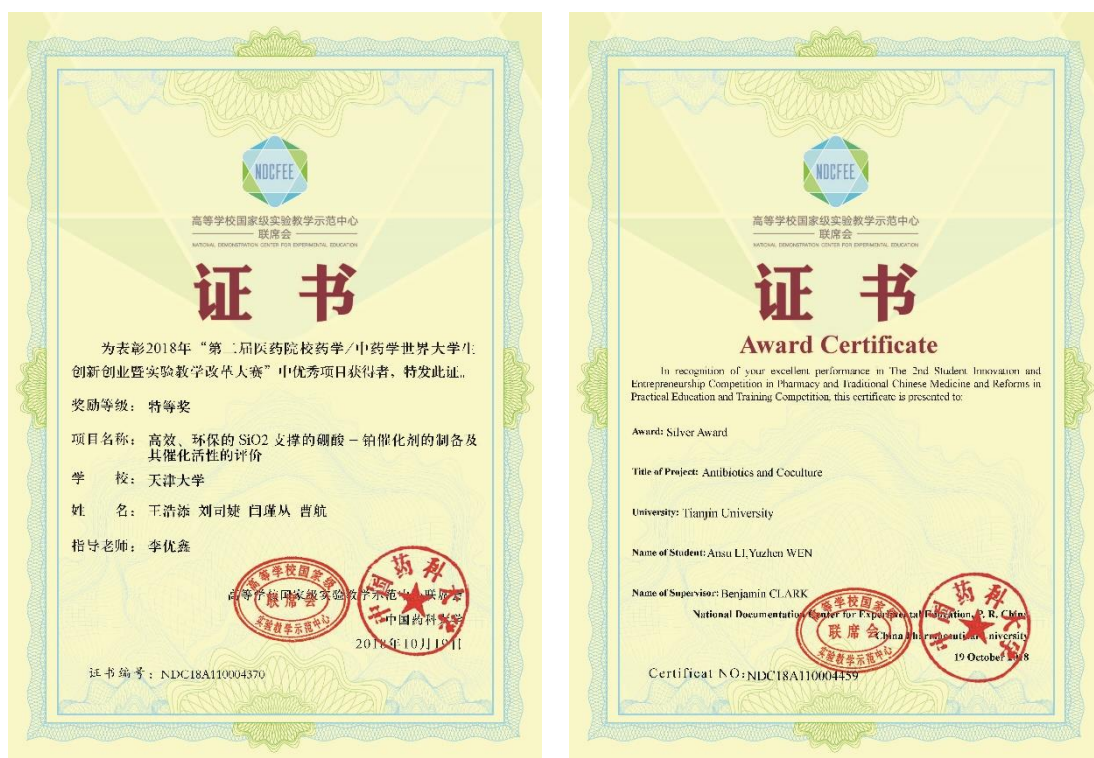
NDCFEE
高等学校国家级实验教学示范中心
联席会
NATIONAL DEMONSTRATION CENTER FOR EXPERIMENTAL EDUCATION

证 书

为表彰2018年"第二届医药院校药学/中药学世界大学生创新创业暨实验教学改革大赛"中优秀项目获得者，特发此证。

奖励等级：特等奖

项目名称：高效、环保的 SiO2 支撑的硼酸－铂催化剂的制备及其催化活性的评价

学　　校：天津大学

姓　　名：王浩添 刘司婕 闫瑾从 曹航

指导老师：李优鑫

高等学校国家级实验教学示范中心联席会
中国药科大学
2018年10月19日

高等学校国家级 联席会 实验教学示范中心
中国药科大学

证书编号：NDC18A110004370

NDCFEE
高等学校国家级实验教学示范中心
联席会
NATIONAL DEMONSTRATION CENTER FOR EXPERIMENTAL EDUCATION

证 书

Award Certificate

In recognition of your excellent performance in The 2nd Student Innovation and Entrepreneurship Competition in Pharmacy and Traditional Chinese Medicine and Reforms in Practical Education and Training Competition, this certificate is presented to:

Award: Silver Award

Title of Project: Antibiotics and Coculture

University: Tianjin University

Name of Student: Ansu LI,Yuzhen WEN

Name of Supervisor: Benjamin CLARK

National Documentation Center for Experimental Education, P. R. China
China Pharmaceutical University
19 October 2018

高等学校国家级 联席会 实验教学示范中心
中国药科大学

Certificat NO: NDC18A110004459